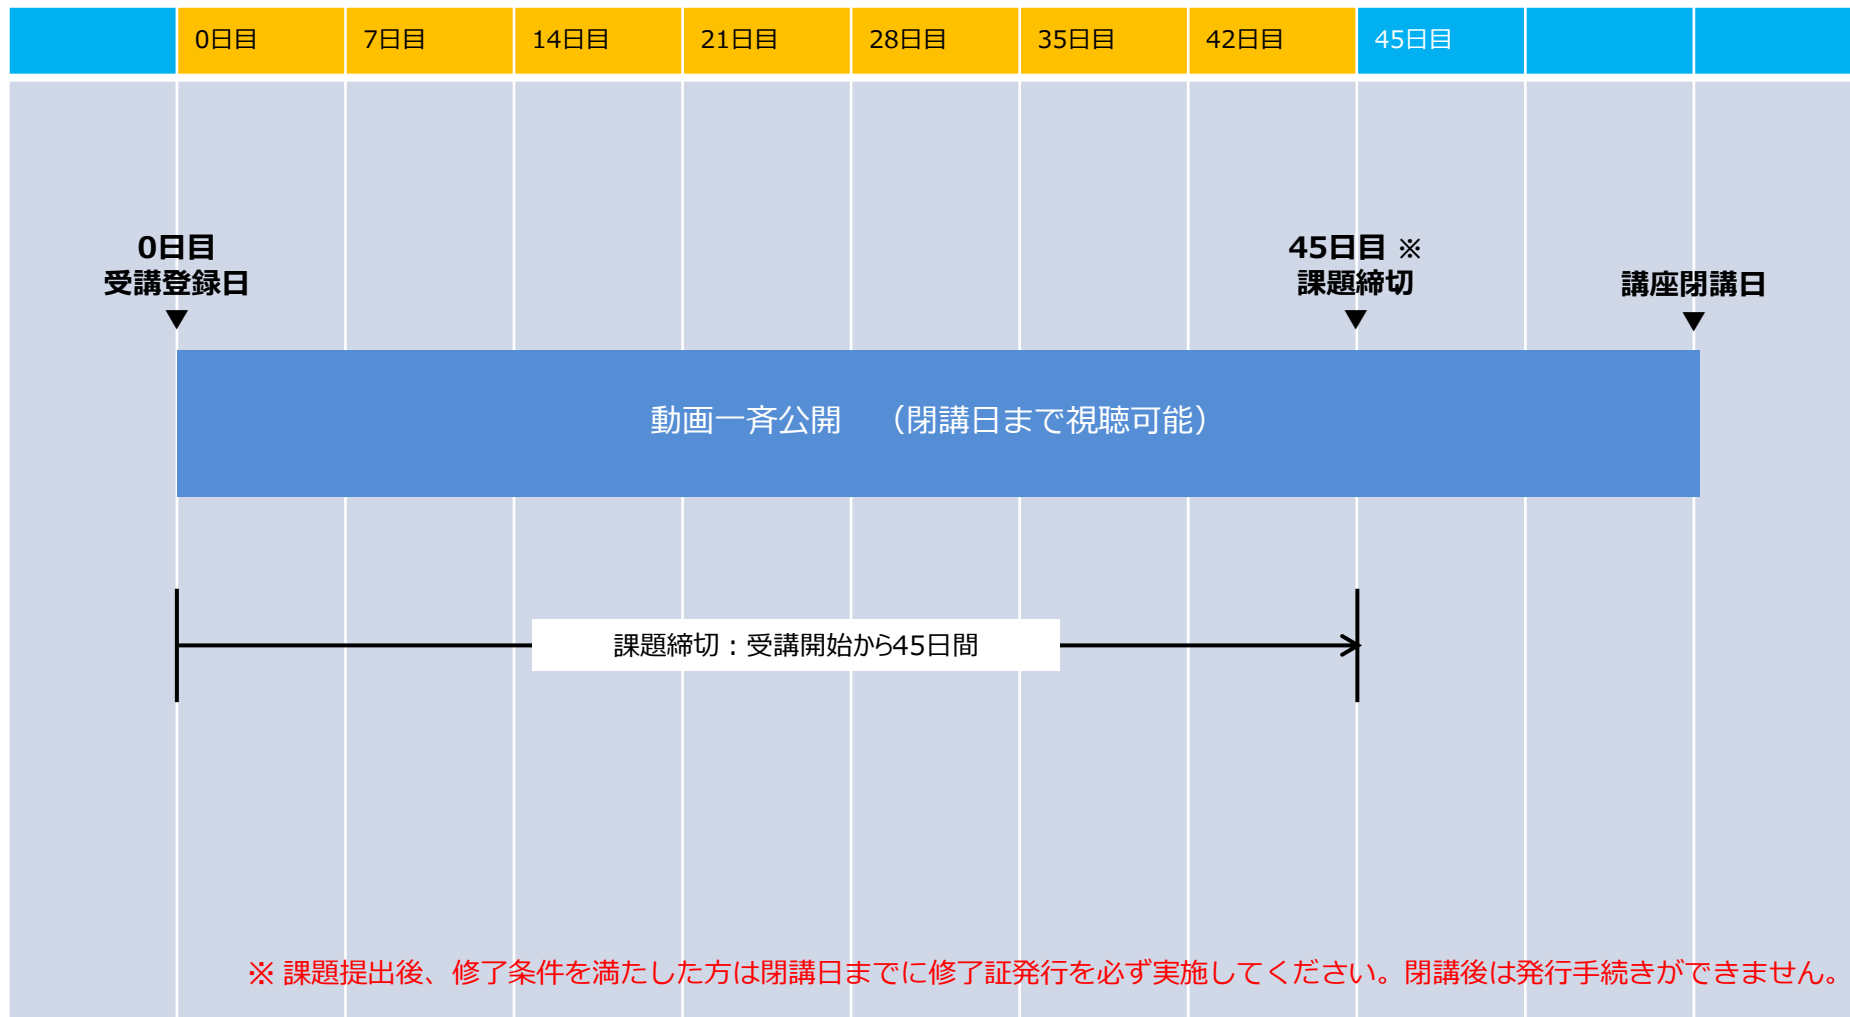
| | 0日目 | 7日目 | 14日目 | 21日目 | 28日目 | 35日目 | 42日目 | 45日目 | | |
|---|---|---|---|---|---|---|---|---|---|---|

0日目
受講登録日

45日目 ※
課題締切

講座閉講日

動画一斉公開　（閉講日まで視聴可能）

課題締切：受講開始から45日間

※ 課題提出後、修了条件を満たした方は閉講日までに修了証発行を必ず実施してください。閉講後は発行手続きができません。